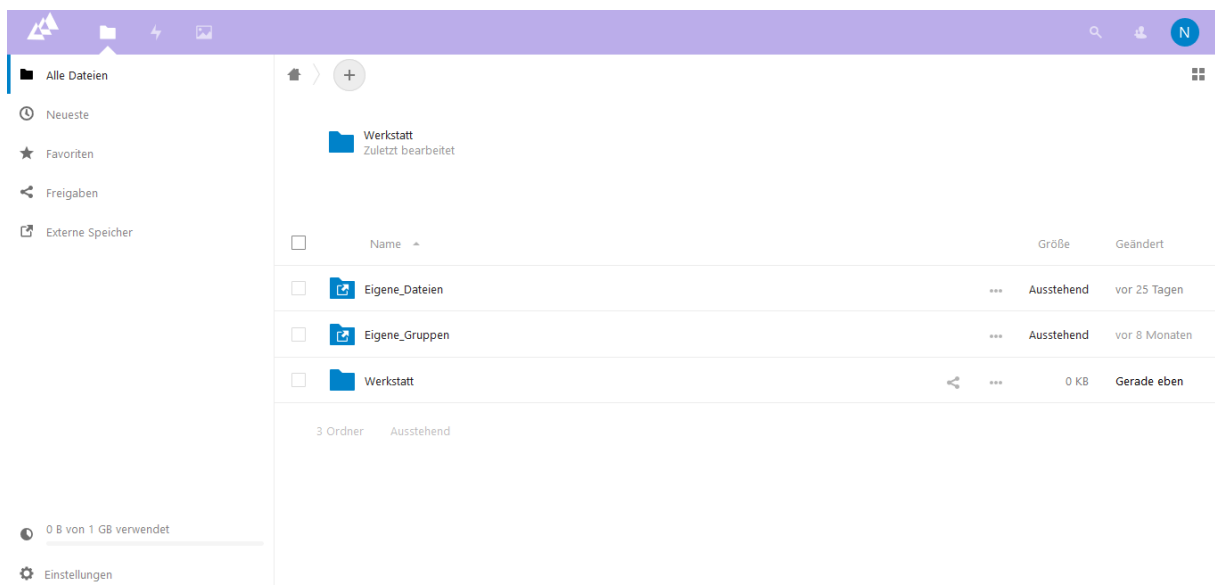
N

Alle Dateien
Neueste
Favoriten
Freigaben
Externe Speicher

+

Werkstatt
Zuletzt bearbeitet

| | Name ▲ | | Größe | Geändert |
|---|---|---|---|---|
| | Eigene_Dateien | ... | Ausstehend | vor 25 Tagen |
| | Eigene_Gruppen | ... | Ausstehend | vor 8 Monaten |
| | Werkstatt | ... | 0 KB | Gerade eben |

3 Ordner Ausstehend

0 B von 1 GB verwendet
Einstellungen